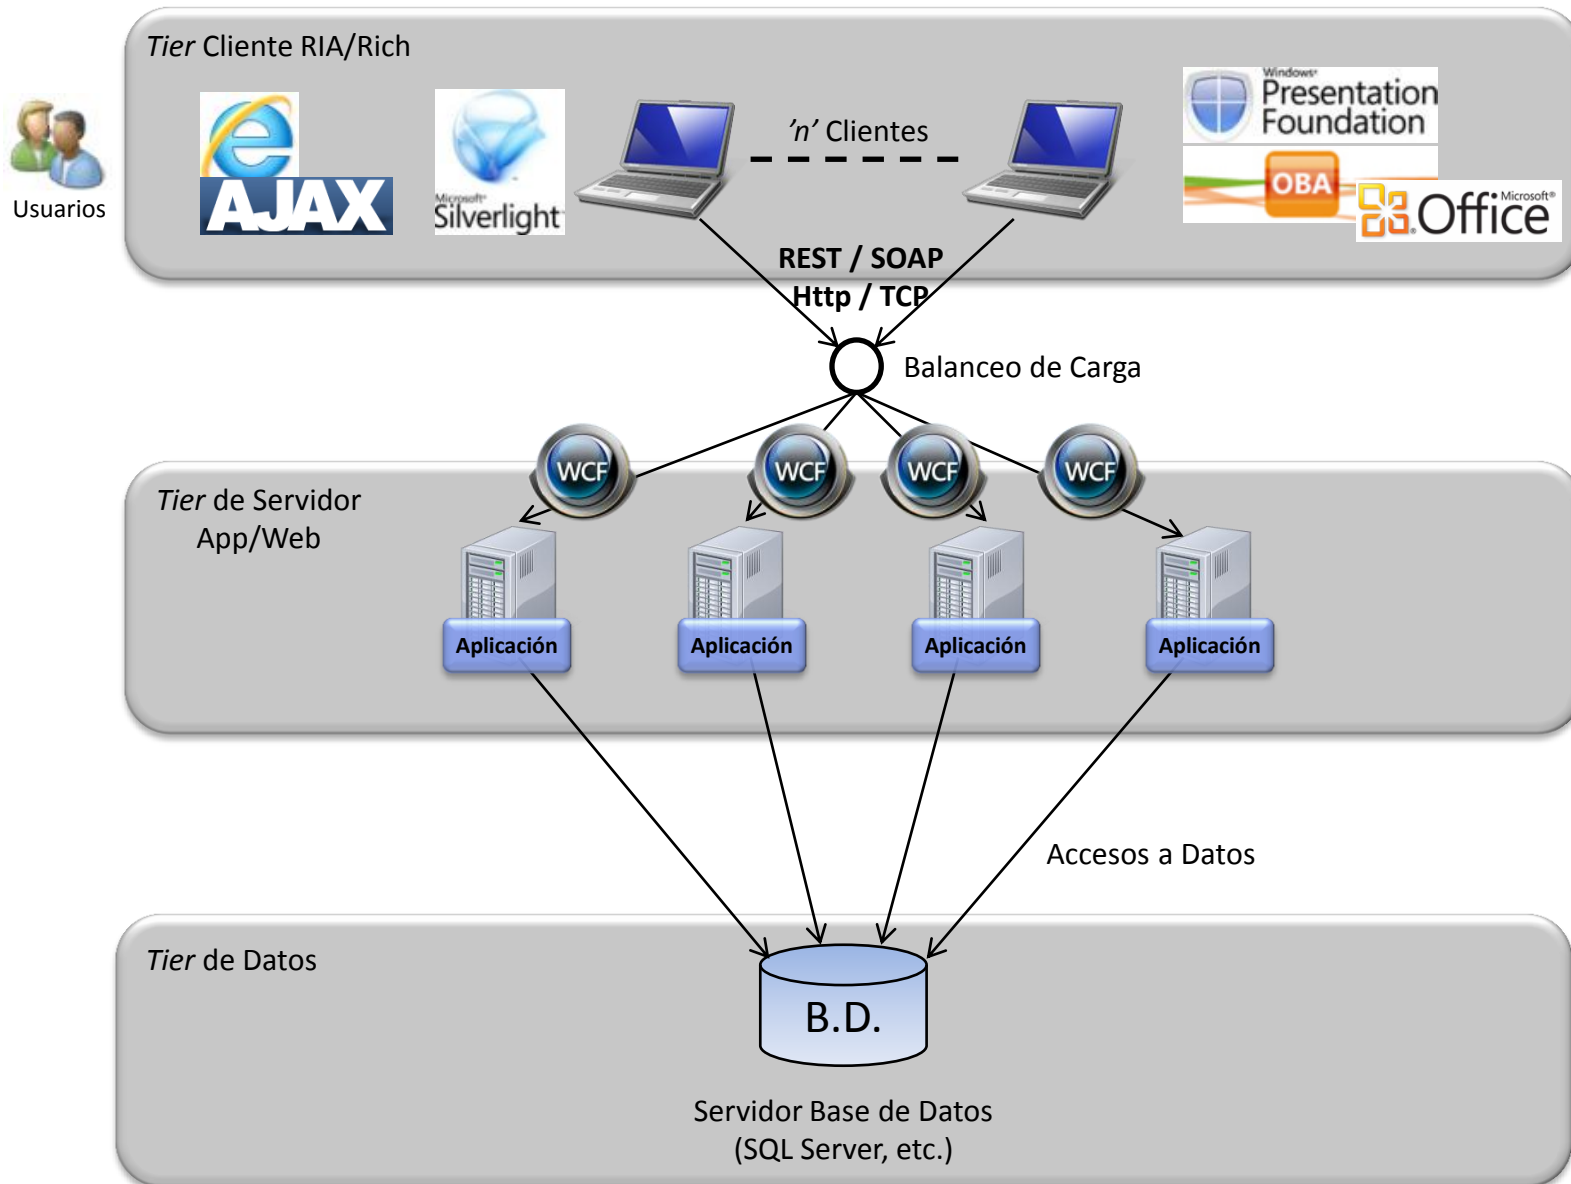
Tier Cliente RIA/Rich

Usuarios

AJAX

Microsoft Silverlight

'n' Clientes

Windows Presentation Foundation

OBA

Microsoft Office

REST / SOAP
Http / TCP

Balanceo de Carga

WCF

WCF

WCF

WCF

Tier de Servidor App/Web

Aplicación

Aplicación

Aplicación

Aplicación

Accesos a Datos

Tier de Datos

B.D.

Servidor Base de Datos
(SQL Server, etc.)